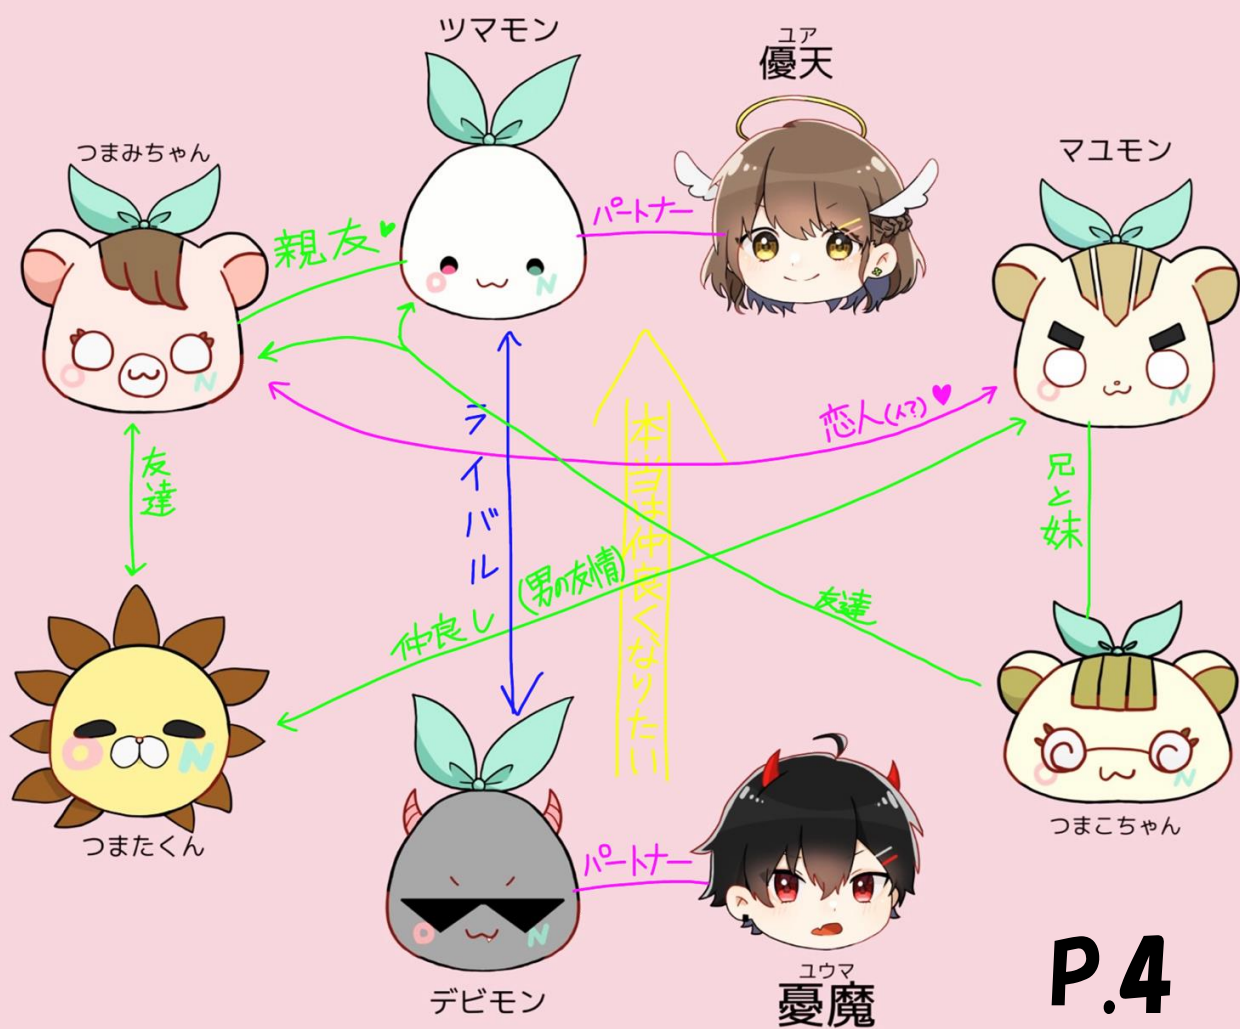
ツマモン

ユア
優天

つまみちゃん

マユモン

親友♥

パートナー

恋人(?)♥

友達

ライバル

本当は仲良くなりたい

兄と妹

(男の友情)

仲良し

友達

つまたくん

つまこちゃん

パートナー

デビモン

ユウマ
憂魔

P.4